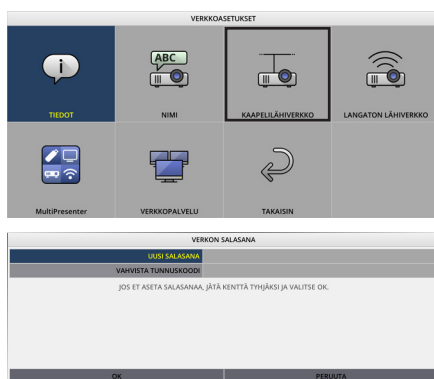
VERKKOASETUKSET

TIEDOT

ABC

NIMI

KAAPELILÄHIVERKKO

LANGATON LÄHIVERKKO

MultiPresenter

VERKKOPALVELU

TAKAISIN

VERKON SALASANA

UUSI SALASANA

VAHVISTA TUNNUSKOODI

JOS ET ASETA SALASANAA, JÄTÄ KENTTÄ TYHJÄKSI JA VALITSE OK.

OK

PERUUTA